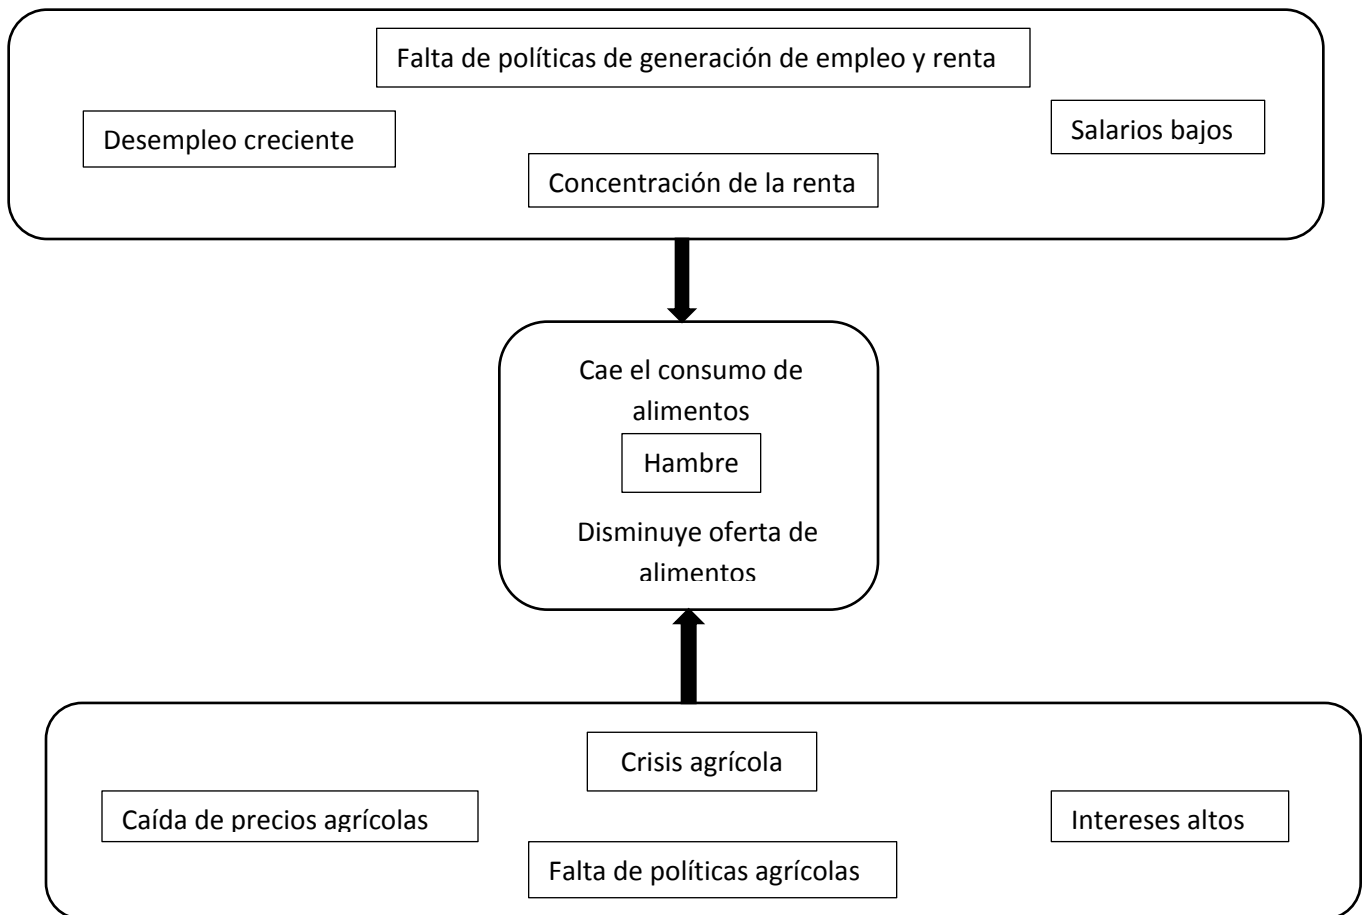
Falta de políticas de generación de empleo y renta

Desempleo creciente

Salarios bajos

Concentración de la renta

Cae el consumo de alimentos

Hambre

Disminuye oferta de alimentos

Crisis agrícola

Caída de precios agrícolas

Intereses altos

Falta de políticas agrícolas